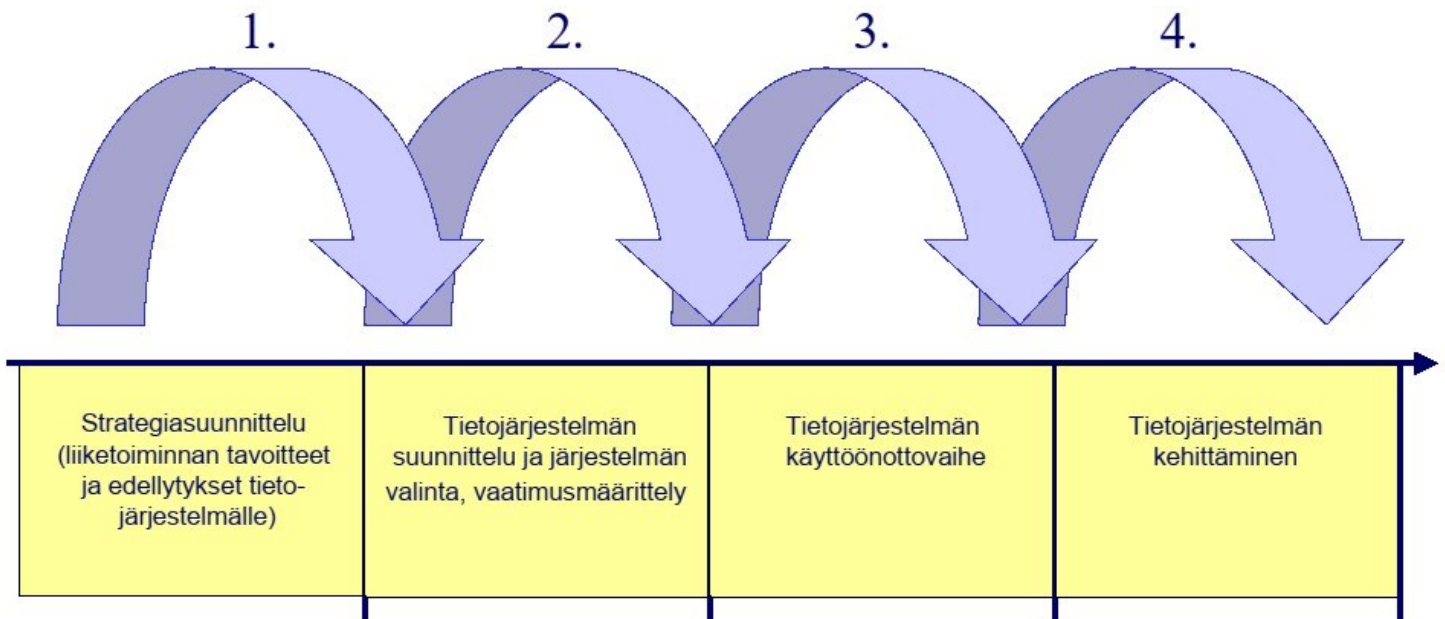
1.

2.

3.

4.

Strategiasuunnittelu (liiketoiminnan tavoitteet ja edellytykset tietojärjestelmälle)

Tietojärjestelmän suunnittelu ja järjestelmän valinta, vaatimusmäärittely

Tietojärjestelmän käyttöönottovaihe

Tietojärjestelmän kehittäminen